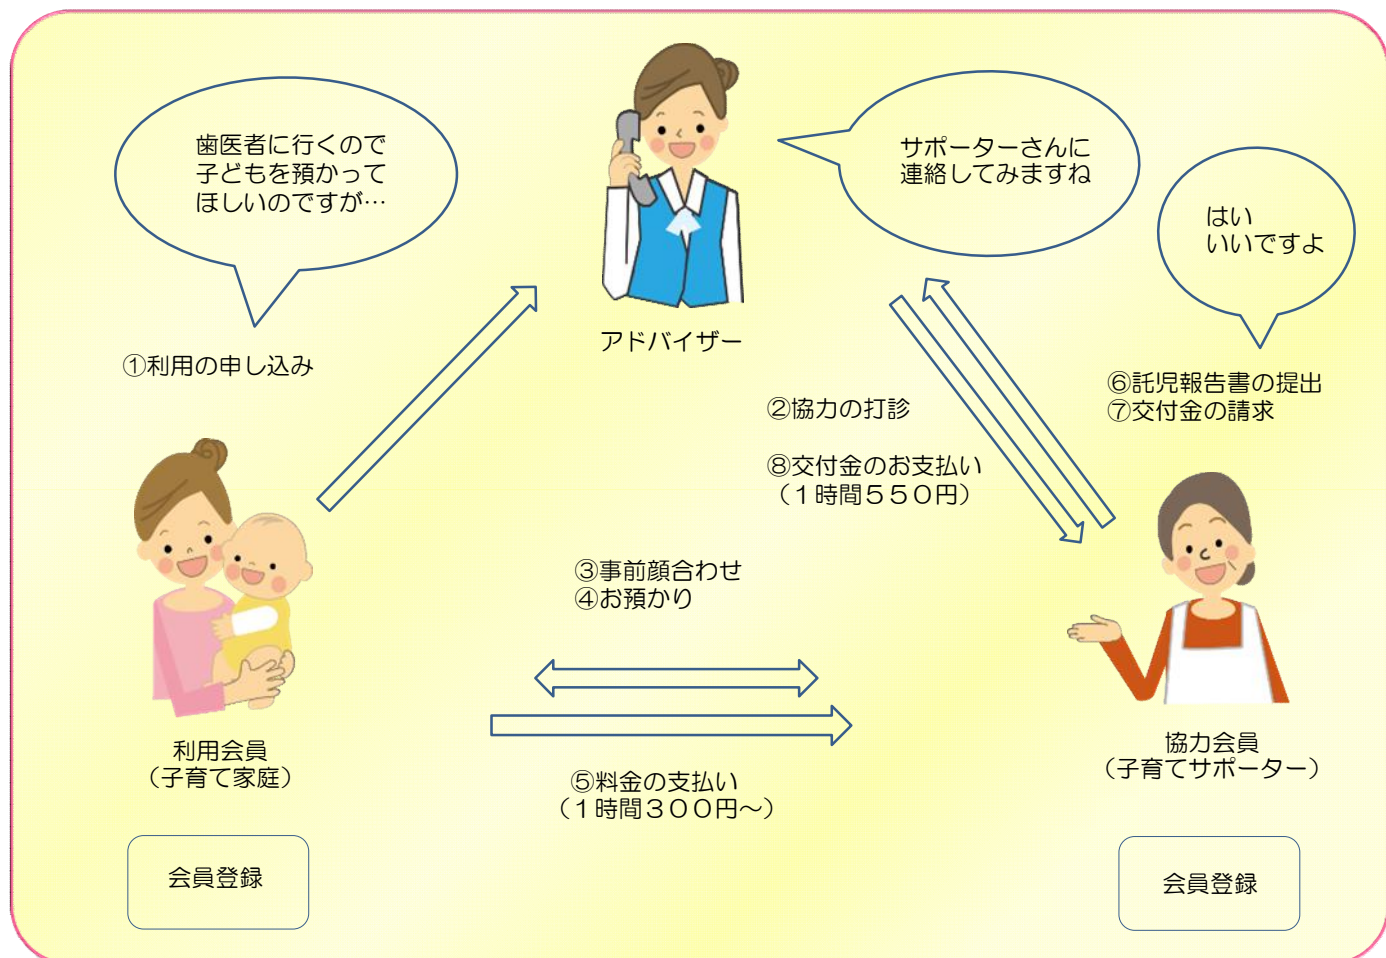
歯医者に行くので
子どもを預かって
ほしいのですが…

アドバイザー

サポーターさんに
連絡してみますね

はい
いいですよ

①利用の申し込み

⑥託児報告書の提出
⑦交付金の請求

②協力の打診

⑧交付金のお支払い
（１時間５５０円）

③事前顔合わせ
④お預かり

利用会員
（子育て家庭）

協力会員
（子育てサポーター）

⑤料金の支払い
（１時間３００円～）

会員登録

会員登録